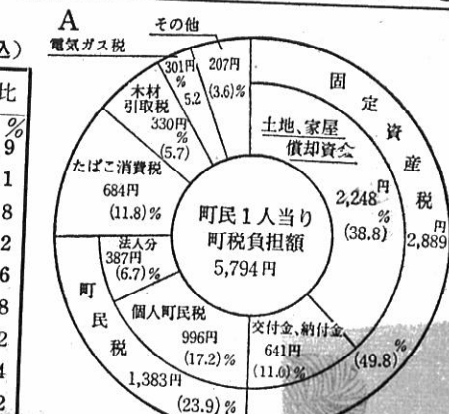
入)

比
%
9
1
8
2
6
8
2
4
2

A

その他
電気ガス税
301円 % 5.2
207円 (3.6)%
木材引取税 330円 % (5.7)
たばこ消費税 684円 (11.8)%
法人分 387円 (6.7)%
町民税
個人町民税 996円 (17.2)%
1,383円 (23.9)%
町民1人当り町税負担額 5,794円
固定資産税
土地、家屋償却資産
2,248円 % (38.8)
2,889円
交付金、納付金 641円 (11.0)%
(49.8)%